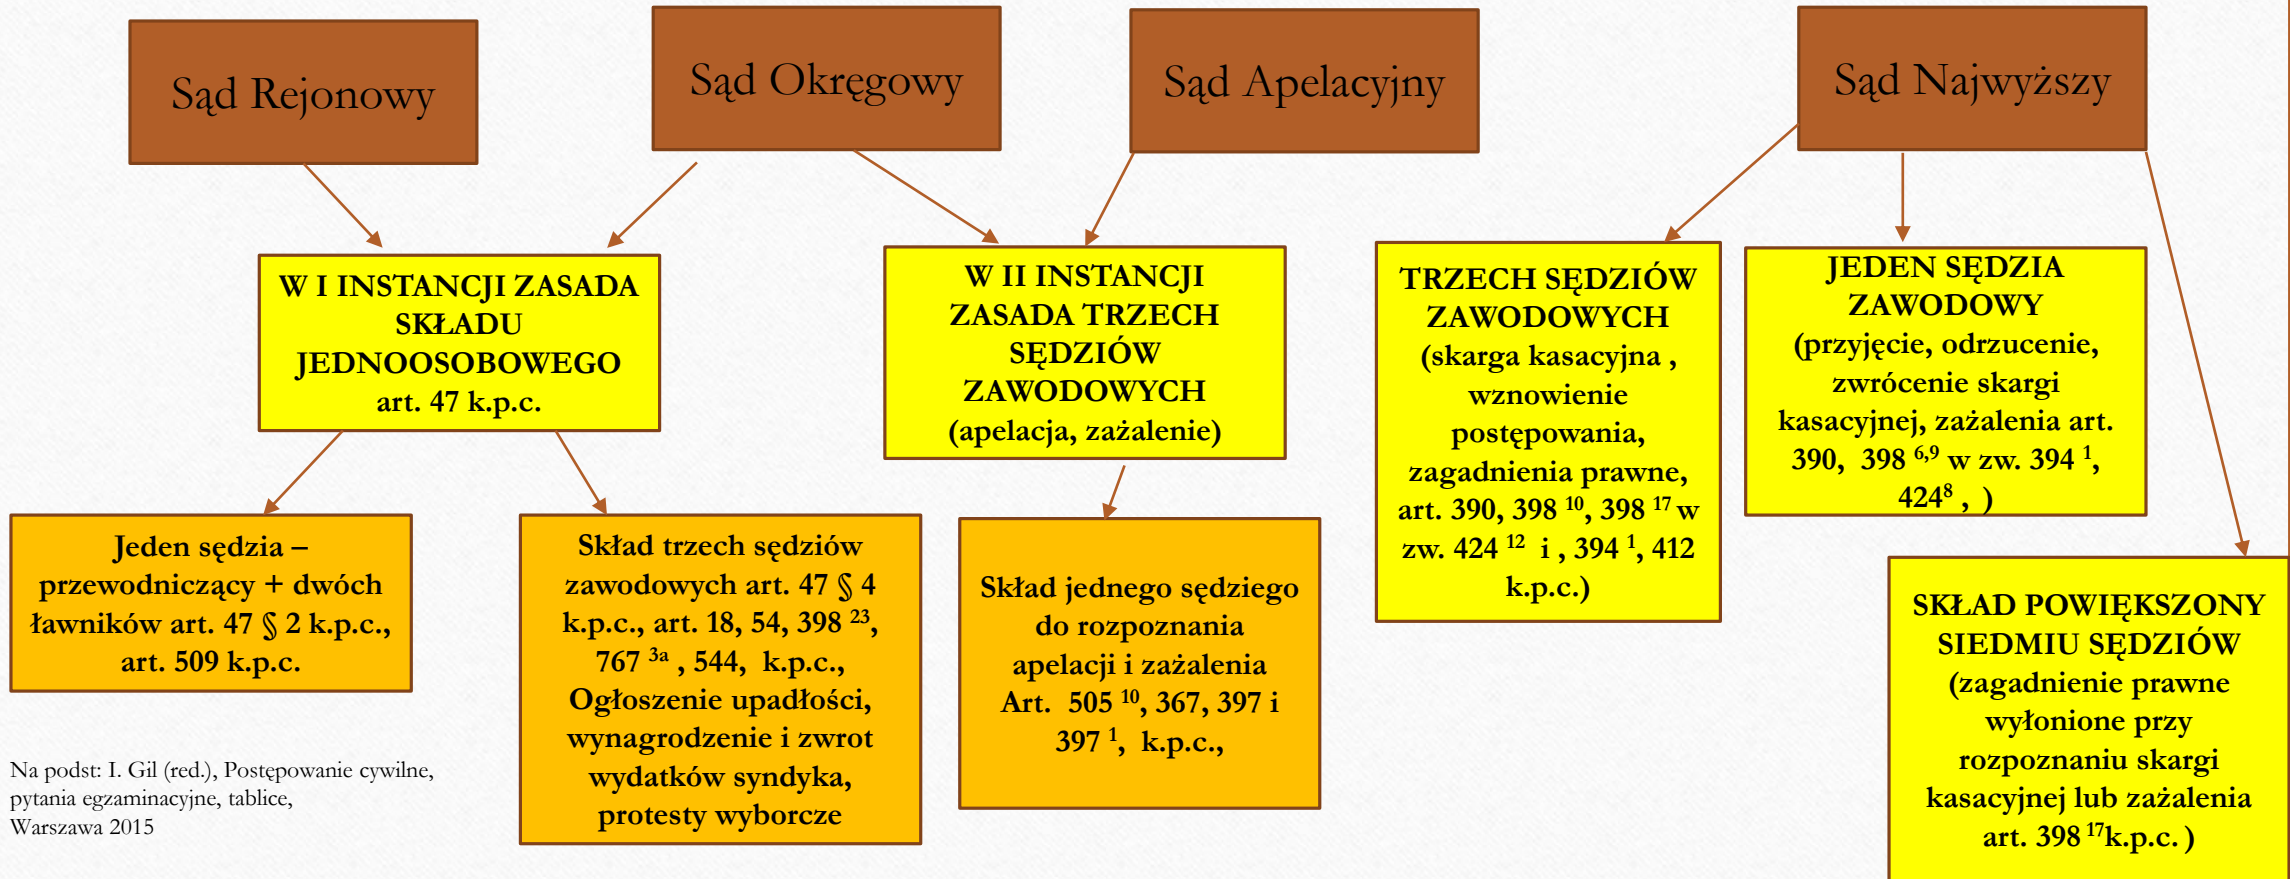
Sąd Rejonowy

Sąd Okręgowy

Sąd Apelacyjny

Sąd Najwyższy

W I INSTANCJI ZASADA SKŁADU JEDNOOSOBOWEGO art. 47 k.p.c.

W II INSTANCJI ZASADA TRZECH SĘDZIÓW ZAWODOWYCH (apelacja, zażalenie)

TRZECH SĘDZIÓW ZAWODOWYCH (skarga kasacyjna , wznowienie postępowania, zagadnienia prawne, art. 390, 398 $^{10}$, 398 $^{17}$ w zw. 424 $^{12}$ i , 394 $^{1}$, 412 k.p.c.)

JEDEN SĘDZIA ZAWODOWY (przyjęcie, odrzucenie, zwrócenie skargi kasacyjnej, zażalenia art. 390, 398 $^{6,9}$ w zw. 394 $^{1}$, 424$^{8}$ , )

Jeden sędzia – przewodniczący + dwóch ławników art. 47 § 2 k.p.c., art. 509 k.p.c.

Skład trzech sędziów zawodowych art. 47 § 4 k.p.c., art. 18, 54, 398 $^{23}$, 767 $^{3a}$ , 544, k.p.c., Ogłoszenie upadłości, wynagrodzenie i zwrot wydatków syndyka, protesty wyborcze

Skład jednego sędziego do rozpoznania apelacji i zażalenia Art. 505 $^{10}$, 367, 397 i 397 $^{1}$, k.p.c.,

SKŁAD POWIĘKSZONY SIEDMIU SĘDZIÓW (zagadnienie prawne wyłonione przy rozpoznaniu skargi kasacyjnej lub zażalenia art. 398 $^{17}$k.p.c. )

Na podst: I. Gil (red.), Postępowanie cywilne, pytania egzaminacyjne, tablice, Warszawa 2015